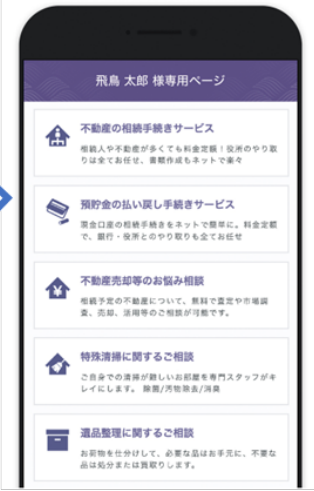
飛鳥 太郎 様専用ページ

不動産の相続手続きサービス
相続人や不動産が多くても料金定額！役所のやり取りは全てお任せ、書類作成もネットで楽々

預貯金の払い戻し手続きサービス
現金口座の相続手続きをネットで簡単に。料金定額で、銀行・役所とのやり取りも全てお任せ

不動産売却等のお悩み相談
相続予定の不動産について、無料で査定や市場調査、売却、活用等のご相談が可能です。

特殊清掃に関するご相談
ご自身での清掃が難しいお部屋を専門スタッフがキレイにします。 除菌/汚物除去/消臭

遺品整理に関するご相談
お荷物を仕分けして、必要な品はお手元に、不要な品は処分または買取りします。